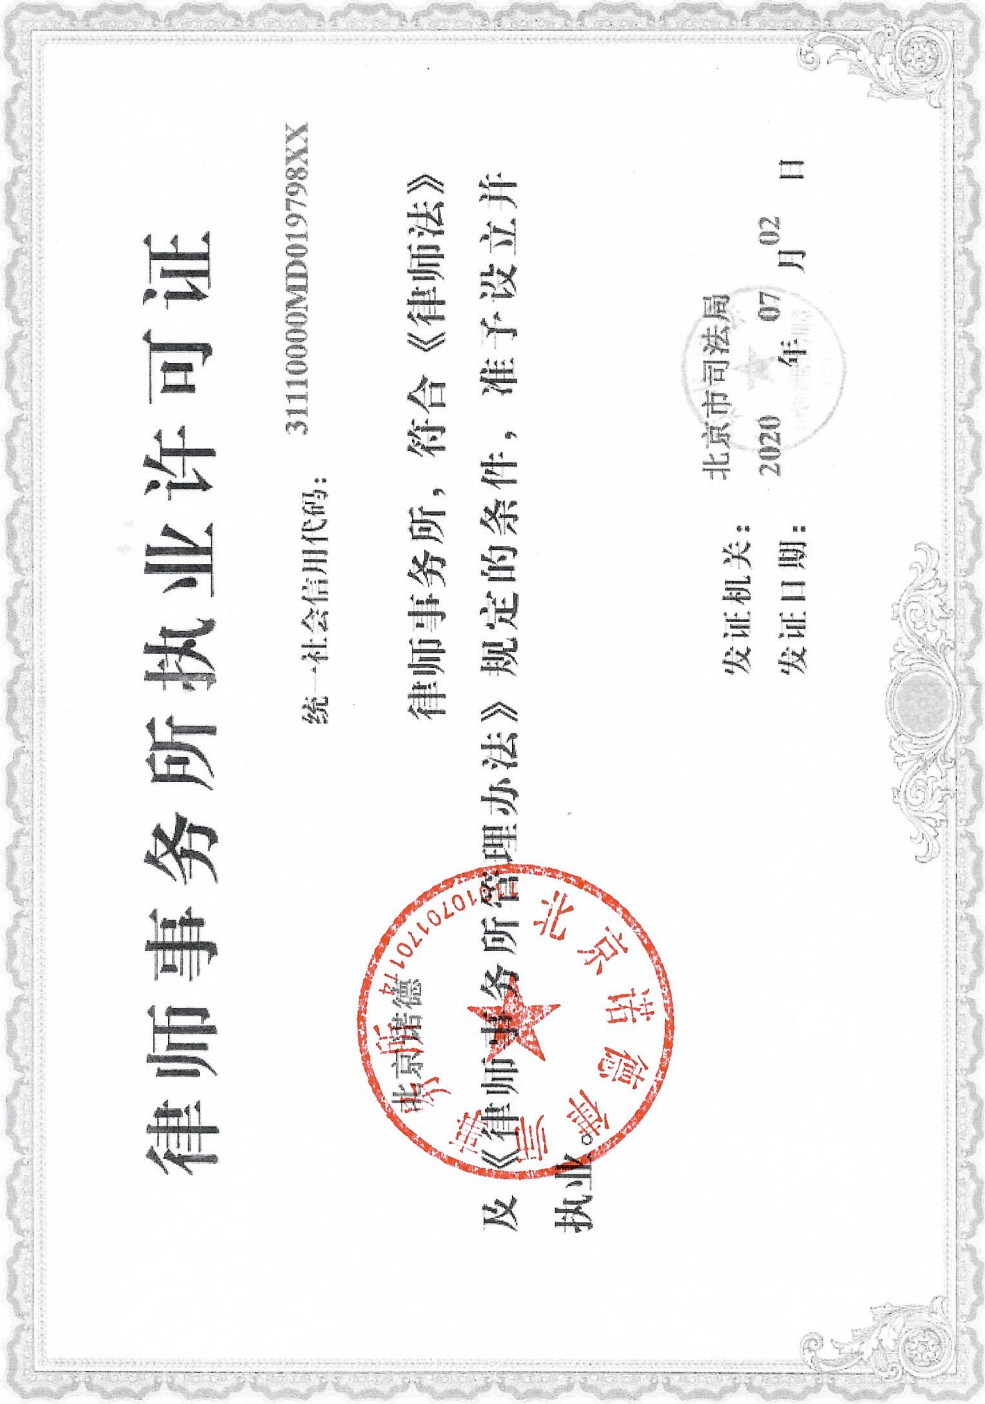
律师事务所执业许可证

统一社会信用代码：31110000MD019798XX

北京浩德律师事务所，符合《律师法》及《律师事务所管理办法》规定的条件，准予设立并执业。

发证机关：北京市司法局

发证日期：2020 年 07 月 02 日

北京浩德律师事务所
1101070117014